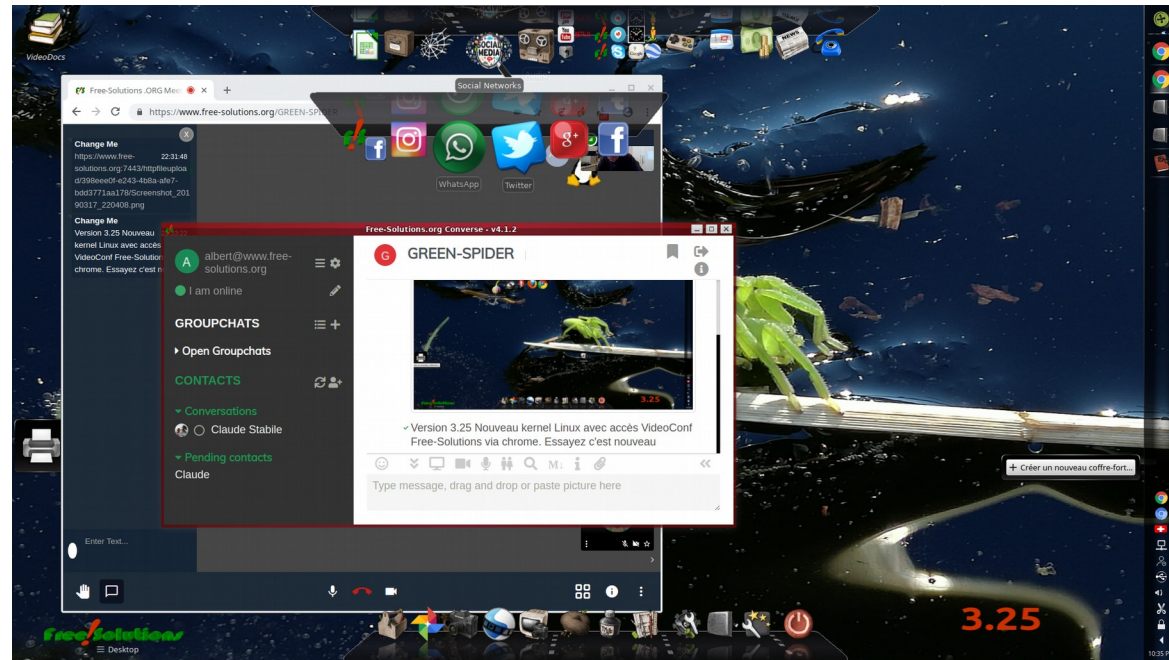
VideoDocs

Social Networks

Free-Solutions .ORG Mee ×

https://www.free-solutions.org/GREEN-SPIDER

WhatsApp

Twitter

Change Me
https://www.free-solutions.org:7443/httpfileupload/398eee0f-e243-4b8a-afe7-bdd3771aa178/Screenshot_20190317_220408.png
22:31:48

Change Me
Version 3.25 Nouveau kernel Linux avec accès VideoConf Free-Solution chrome. Essayez c'est n

Free-Solutions.org Converse - v4.1.2

albert@www.free-solutions.org

I am online

GROUPCHATS

Open Groupchats

CONTACTS

Conversations

Claude Stabile

Pending contacts

Claude

GREEN-SPIDER

3.25

Version 3.25 Nouveau kernel Linux avec accès VideoConf Free-Solutions via chrome. Essayez c'est nouveau

Type message, drag and drop or paste picture here

Enter Text...

+ Créer un nouveau coffre-fort...

Free Solutions

Desktop

3.25

10:35